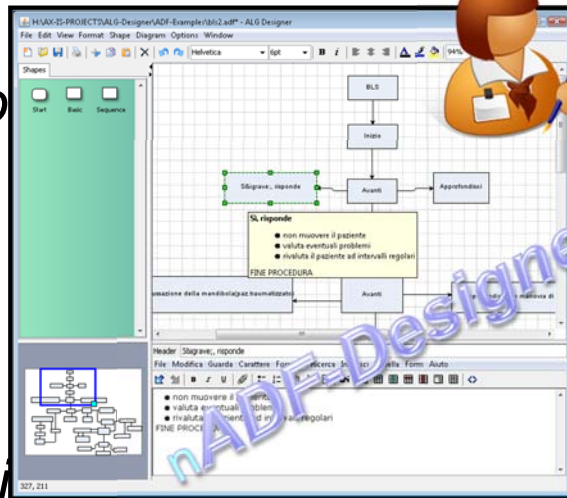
H:\AX-IS-PROJECTS\ALG-Designer\ADF-Example\bls2.adf* - ALG Designer

File Edit View Format Shape Diagram Options Window

Helvetica 6pt B i 94%

Shapes

Start Basic Sequence

BLS

Inizio

Sìlgrave;, risponde

Avanti

Approfondisci

Sì, risponde

non muovere il paziente

valuta eventuali problemi

rivaluta il paziente ad intervalli regolari

FINE PROCEDURA

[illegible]uzione della mandibola(paz traumatizzato)

Avanti

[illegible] manovra di

Header Sìlgrave;, risponde

File Modifica Guarda Carattere Fo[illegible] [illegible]cerca In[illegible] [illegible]ella Form Aiuto

non muovere il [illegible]

valuta e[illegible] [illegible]blem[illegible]

rivaluta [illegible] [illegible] in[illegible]vall regolari

FINE PROCEDU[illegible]

327, 211

nADF-Designer